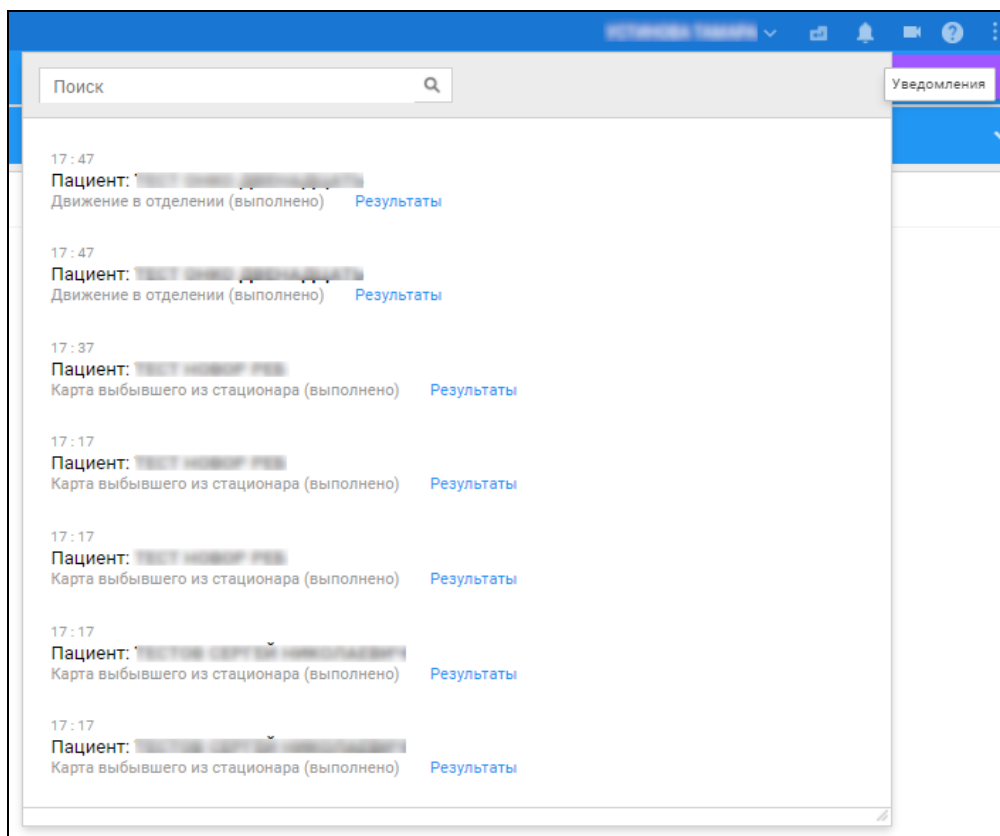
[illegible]

Уведомления

Поиск

17 : 47
Пациент: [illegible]
Движение в отделении (выполнено) Результаты

17 : 47
Пациент: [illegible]
Движение в отделении (выполнено) Результаты

17 : 37
Пациент: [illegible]
Карта выбывшего из стационара (выполнено) Результаты

17 : 17
Пациент: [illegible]
Карта выбывшего из стационара (выполнено) Результаты

17 : 17
Пациент: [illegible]
Карта выбывшего из стационара (выполнено) Результаты

17 : 17
Пациент: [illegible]
Карта выбывшего из стационара (выполнено) Результаты

17 : 17
Пациент: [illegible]
Карта выбывшего из стационара (выполнено) Результаты